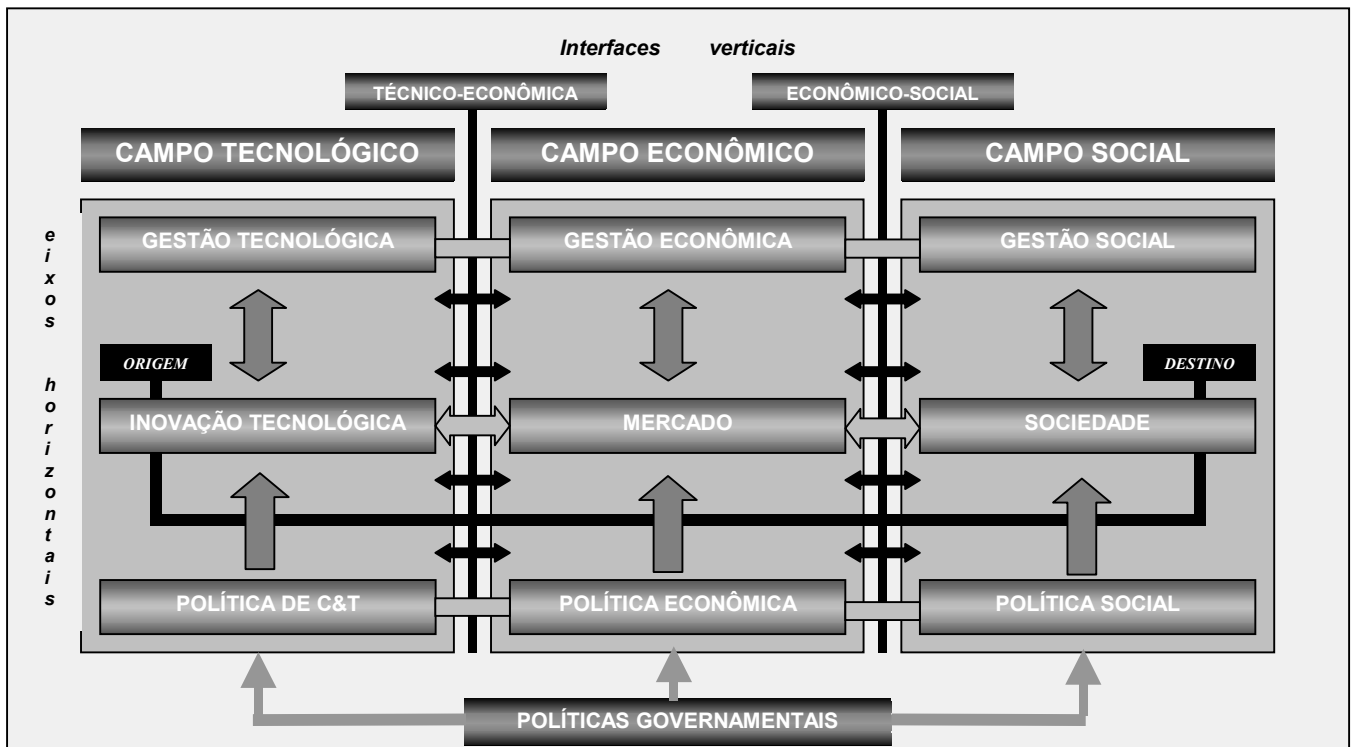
Interfaces verticais

TÉCNICO-ECONÔMICA

ECONÔMICO-SOCIAL

CAMPO TECNOLÓGICO

CAMPO ECONÔMICO

CAMPO SOCIAL

eixos horizontais

GESTÃO TECNOLÓGICA

GESTÃO ECONÔMICA

GESTÃO SOCIAL

ORIGEM

DESTINO

INOVAÇÃO TECNOLÓGICA

MERCADO

SOCIEDADE

POLÍTICA DE C&T

POLÍTICA ECONÔMICA

POLÍTICA SOCIAL

POLÍTICAS GOVERNAMENTAIS